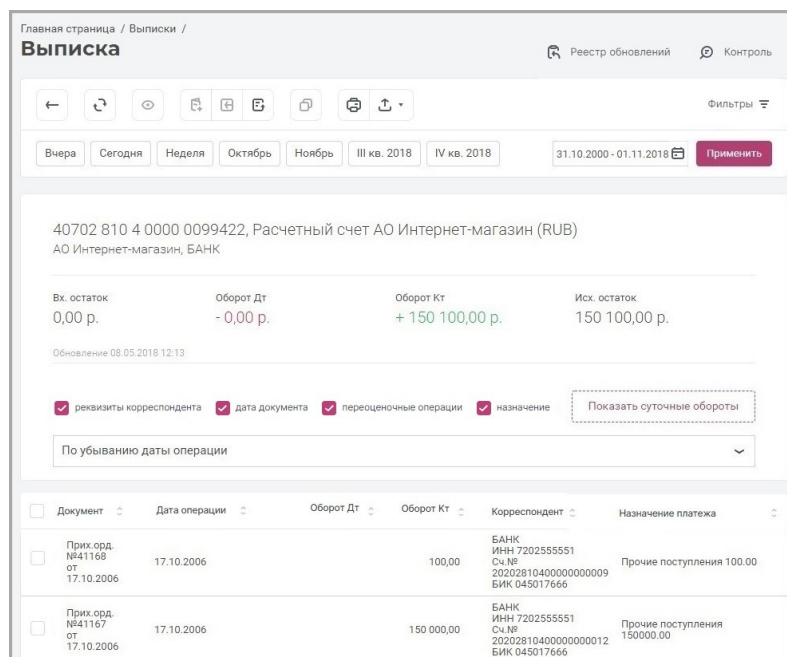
Главная страница / Выписки /

Выписка

Реестр обновлений

Контроль

Фильтры

Вчера | Сегодня | Неделя | Октябрь | Ноябрь | III кв. 2018 | IV кв. 2018

31.10.2000 - 01.11.2018

Применить

40702 810 4 0000 0099422, Расчетный счет АО Интернет-магазин (RUB)

АО Интернет-магазин, БАНК

| Вх. остаток | Оборот Дт | Оборот Кт | Исх. остаток |
|---|---|---|---|
| 0,00 р. | - 0,00 р. | + 150 100,00 р. | 150 100,00 р. |

Обновление 08.05.2018 12:13

реквизиты корреспондента
дата документа
переоценочные операции
назначение

Показать суточные обороты

По убыванию даты операции

| Документ | Дата операции | Оборот Дт | Оборот Кт | Корреспондент | Назначение платежа |
|---|---|---|---|---|---|
| Прих.орд. №41168 от 17.10.2006 | 17.10.2006 | | 100,00 | БАНК ИНН 7202555551 Сч.№ 20202810400000000009 БИК 045017666 | Прочие поступления 100.00 |
| Прих.орд. №41167 от 17.10.2006 | 17.10.2006 | | 150 000,00 | БАНК ИНН 7202555551 Сч.№ 20202810400000000012 БИК 045017666 | Прочие поступления 150000.00 |